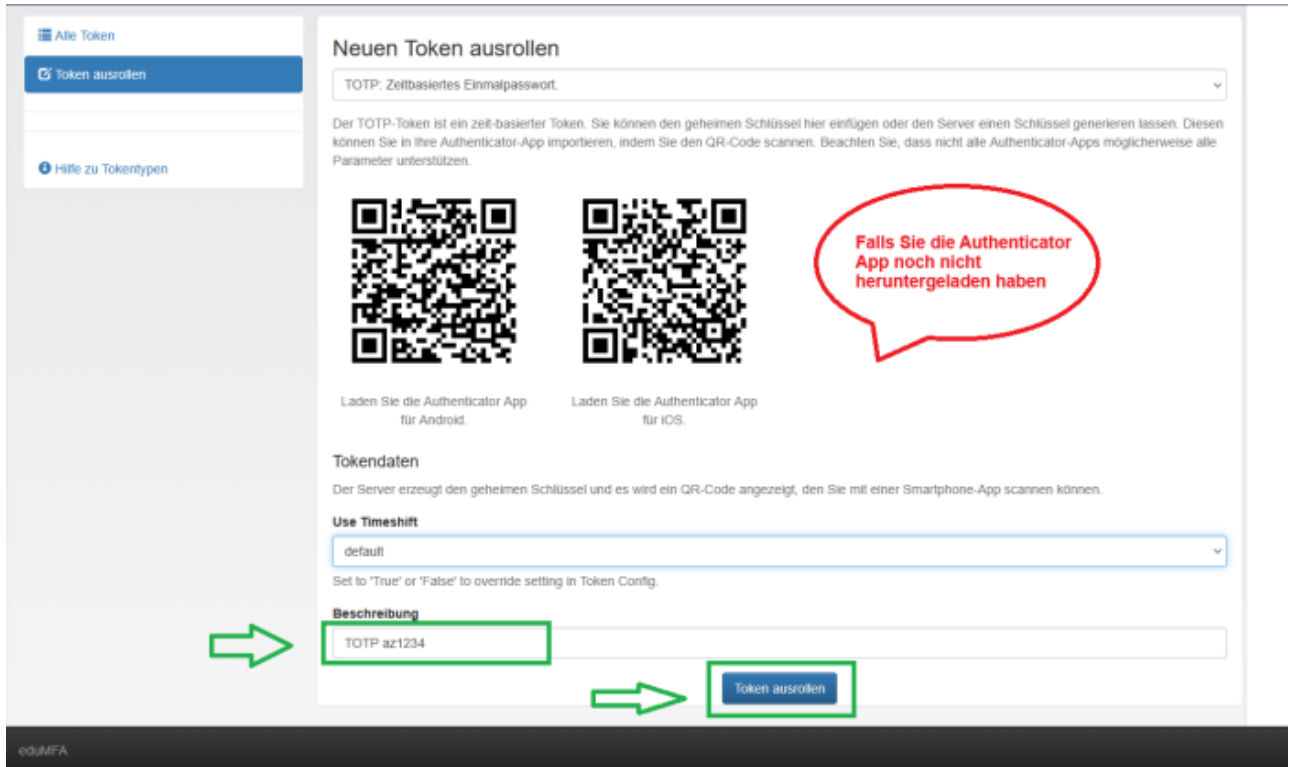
Alle Token

Token ausrollen

Hilfe zu Tokentypen

Neuen Token ausrollen

TOTP: Zeitbasiertes Einmalpasswort.

Der TOTP-Token ist ein zeit-basierter Token. Sie können den geheimen Schlüssel hier einfügen oder den Server einen Schlüssel generieren lassen. Diesen können Sie in Ihre Authenticator-App importieren, indem Sie den QR-Code scannen. Beachten Sie, dass nicht alle Authenticator-Apps möglicherweise alle Parameter unterstützen.

Falls Sie die Authenticator App noch nicht heruntergeladen haben

Laden Sie die Authenticator App für Android.

Laden Sie die Authenticator App für iOS.

Tokendaten

Der Server erzeugt den geheimen Schlüssel und es wird ein QR-Code angezeigt, den Sie mit einer Smartphone-App scannen können.

Use Timeshift

default

Set to 'True' or 'False' to override setting in Token Config.

Beschreibung

TOTP az1234

Token ausrollen

eduMFA